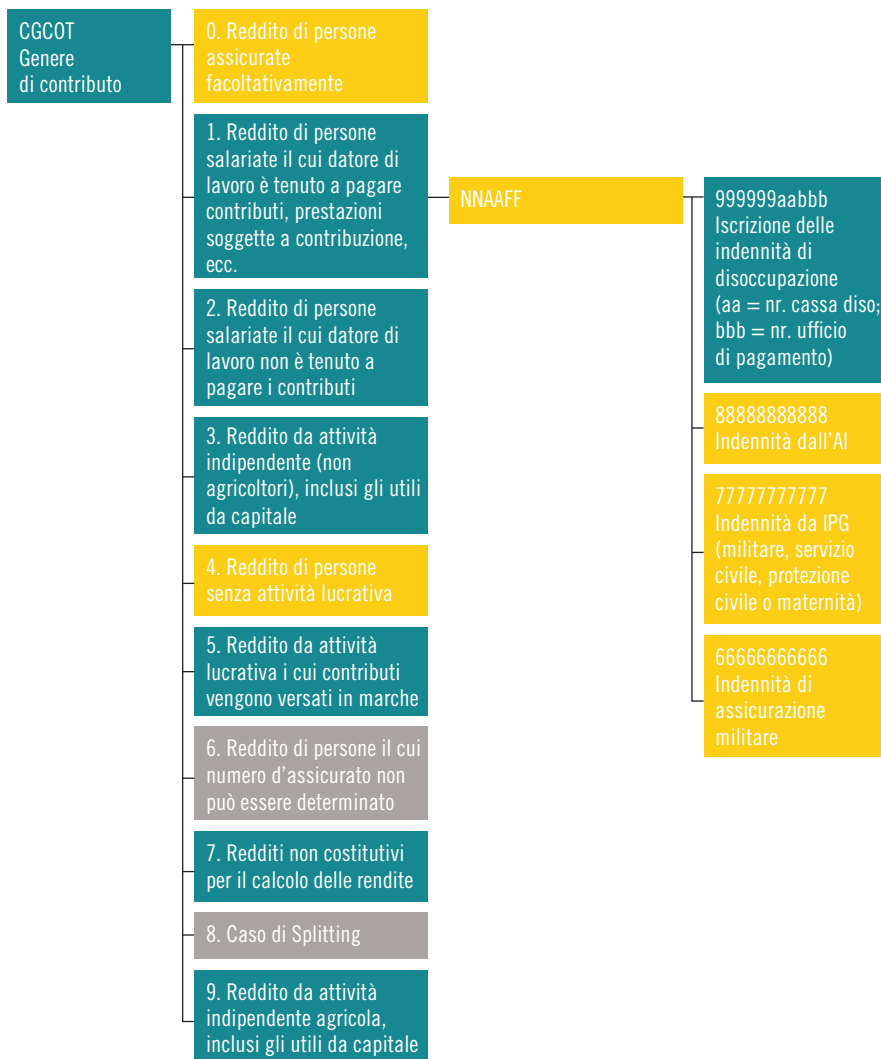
CGCOT
Genere di contributo

0. Reddito di persone assicurate facoltativamente

1. Reddito di persone salariate il cui datore di lavoro è tenuto a pagare contributi, prestazioni soggette a contribuzione, ecc.

2. Reddito di persone salariate il cui datore di lavoro non è tenuto a pagare i contributi

3. Reddito da attività indipendente (non agricoltori), inclusi gli utili da capitale

4. Reddito di persone senza attività lucrativa

5. Reddito da attività lucrativa i cui contributi vengono versati in marche

6. Reddito di persone il cui numero d'assicurato non può essere determinato

7. Redditi non costitutivi per il calcolo delle rendite

8. Caso di Splitting

9. Reddito da attività indipendente agricola, inclusi gli utili da capitale

NNAAFF

999999aabbb
Iscrizione delle indennità di disoccupazione (aa = nr. cassa diso; bbb = nr. ufficio di pagamento)

88888888888
Indennità dall'AI

77777777777
Indennità da IPG (militare, servizio civile, protezione civile o maternità)

66666666666
Indennità di assicurazione militare